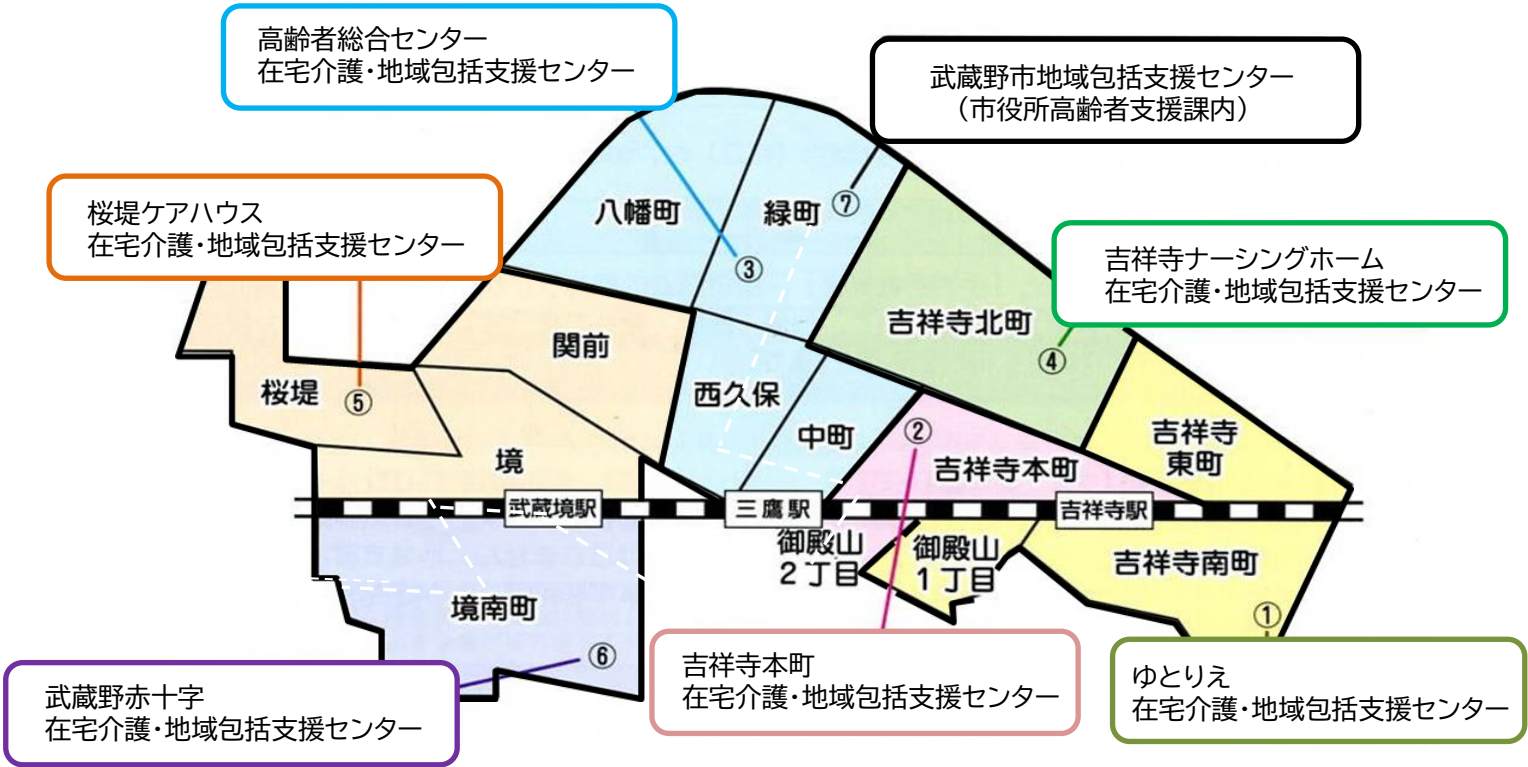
高齢者総合センター
在宅介護・地域包括支援センター

武蔵野市地域包括支援センター
（市役所高齢者支援課内）

桜堤ケアハウス
在宅介護・地域包括支援センター

吉祥寺ナーシングホーム
在宅介護・地域包括支援センター

八幡町

緑町

⑦

③

吉祥寺北町

関前

④

桜堤

⑤

西久保

中町

②

吉祥寺東町

境

吉祥寺本町

武蔵境駅

三鷹駅

吉祥寺駅

御殿山2丁目

御殿山1丁目

吉祥寺南町

境南町

①

⑥

武蔵野赤十字
在宅介護・地域包括支援センター

吉祥寺本町
在宅介護・地域包括支援センター

ゆとりえ
在宅介護・地域包括支援センター